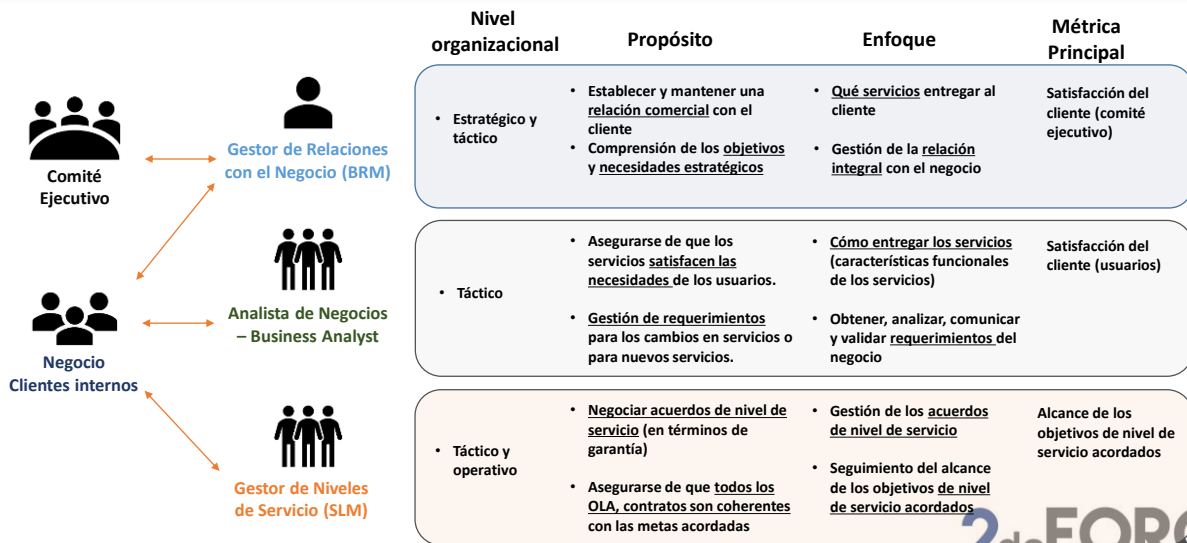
Nivel organizacional

Propósito

Enfoque

Métrica Principal

Comité Ejecutivo

Gestor de Relaciones con el Negocio (BRM)

Negocio Clientes internos

Analista de Negocios – Business Analyst

Gestor de Niveles de Servicio (SLM)

| Nivel organizacional | Propósito | Enfoque | Métrica Principal |
|---|---|---|---|
| • Estratégico y táctico | • Establecer y mantener una relación comercial con el cliente<br>• Comprensión de los objetivos y necesidades estratégicos | • Qué servicios entregar al cliente<br>• Gestión de la relación integral con el negocio | Satisfacción del cliente (comité ejecutivo) |
| • Táctico | • Asegurarse de que los servicios satisfacen las necesidades de los usuarios.<br>• Gestión de requerimientos para los cambios en servicios o para nuevos servicios. | • Cómo entregar los servicios (características funcionales de los servicios)<br>• Obtener, analizar, comunicar y validar requerimientos del negocio | Satisfacción del cliente (usuarios) |
| • Táctico y operativo | • Negociar acuerdos de nivel de servicio (en términos de garantía)<br>• Asegurarse de que todos los OLA, contratos son coherentes con las metas acordadas | • Gestión de los acuerdos de nivel de servicio<br>• Seguimiento del alcance de los objetivos de nivel de servicio acordados | Alcance de los objetivos de nivel de servicio acordados |

2dFORO